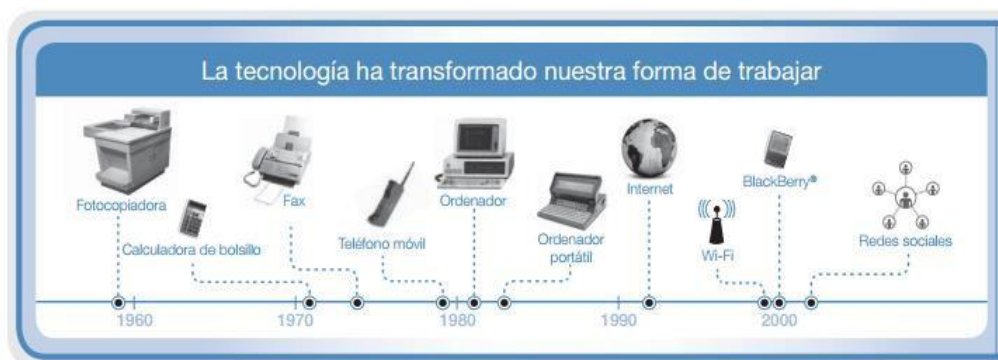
La tecnología ha transformado nuestra forma de trabajar

Fotocopiadora

Calculadora de bolsillo

Fax

Teléfono móvil

Ordenador

Ordenador portátil

Internet

Wi-Fi

BlackBerry®

Redes sociales

1960

1970

1980

1990

2000